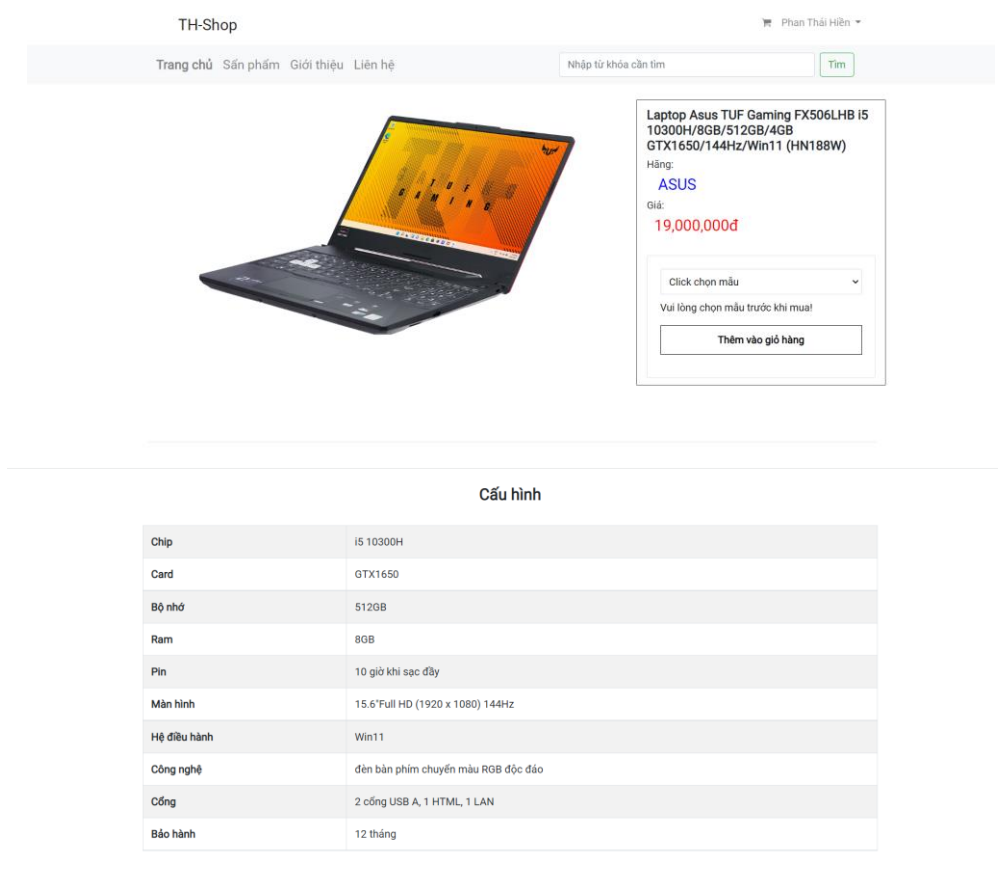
TH-Shop

Phan Thái Hiển

Trang chủ Sản phẩm Giới thiệu Liên hệ

Nhập từ khóa cần tìm

Tìm

TUF GAMING

Laptop Asus TUF Gaming FX506LHB i5 10300H/8GB/512GB/4GB GTX1650/144Hz/Win11 (HN188W)

Hãng:

ASUS

Giá:

19,000,000đ

Click chọn mẫu

Vui lòng chọn mẫu trước khi mua!

Thêm vào giỏ hàng

Cấu hình

| Chip | i5 10300H |
|---|---|
| Card | GTX1650 |
| Bộ nhớ | 512GB |
| Ram | 8GB |
| Pin | 10 giờ khi sạc đầy |
| Màn hình | 15.6"Full HD (1920 x 1080) 144Hz |
| Hệ điều hành | Win11 |
| Công nghệ | đèn bàn phím chuyển màu RGB độc đáo |
| Cổng | 2 cổng USB A, 1 HTML, 1 LAN |
| Bảo hành | 12 tháng |